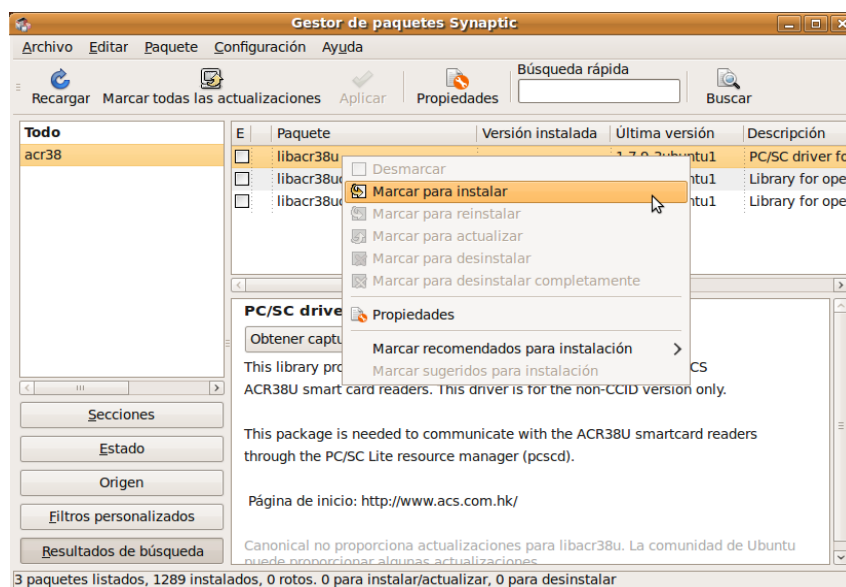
Gestor de paquetes Synaptic

Archivo Editar Paquete Configuración Ayuda

Recargar Marcar todas las actualizaciones Aplicar Propiedades Búsqueda rápida Buscar

Todo
acr38

| E | Paquete | Versión instalada | Última versión | Descripción |
|---|---|---|---|---|
| | libacr38u | | 1.7.9-2ubuntu1 | PC/SC driver fo |
| | libacr38u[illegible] | | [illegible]ntu1 | Library for ope |
| | libacr38u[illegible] | | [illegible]ntu1 | Library for ope |

Desmarcar
Marcar para instalar
Marcar para reinstalar
Marcar para actualizar
Marcar para desinstalar
Marcar para desinstalar completamente
Propiedades
Marcar recomendados para instalación
Marcar sugeridos para instalación

PC/SC drive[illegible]
Obtener captu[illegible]

This library pro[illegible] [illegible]CS ACR38U smart card readers. This driver is for the non-CCID version only.

This package is needed to communicate with the ACR38U smartcard readers through the PC/SC Lite resource manager (pcscd).

Página de inicio: http://www.acs.com.hk/

Canonical no proporciona actualizaciones para libacr38u. La comunidad de Ubuntu puede proporcionar algunas actualizaciones.

Secciones
Estado
Origen
Filtros personalizados
Resultados de búsqueda

3 paquetes listados, 1289 instalados, 0 rotos. 0 para instalar/actualizar, 0 para desinstalar